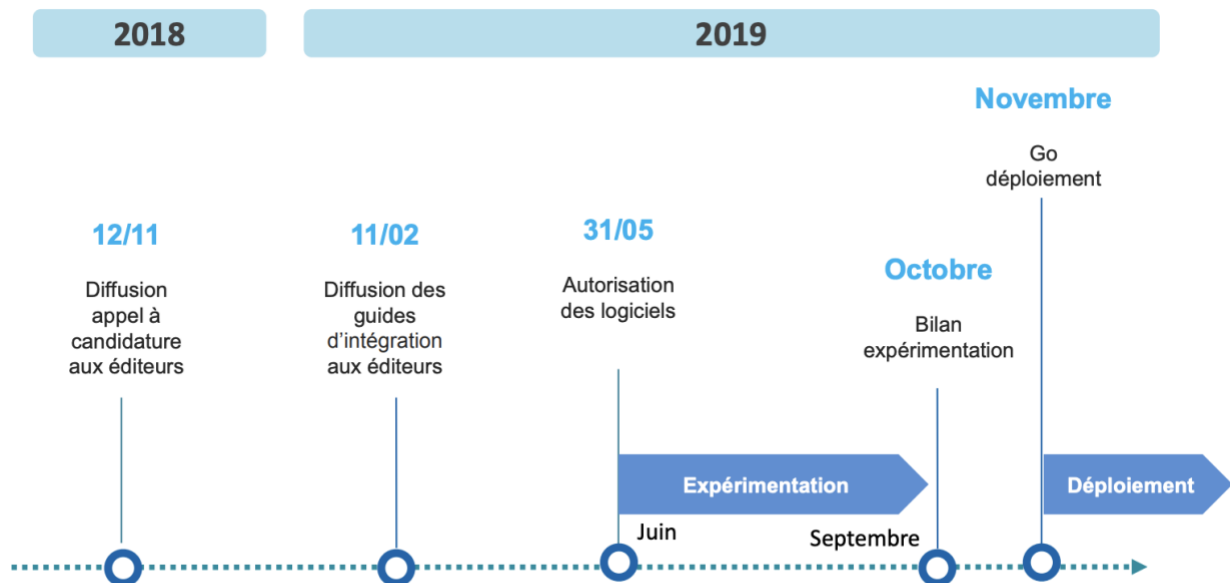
2018

2019

Novembre

Go déploiement

12/11

Diffusion appel à candidature aux éditeurs

11/02

Diffusion des guides d'intégration aux éditeurs

31/05

Autorisation des logiciels

Octobre

Bilan expérimentation

Expérimentation

Déploiement

Juin

Septembre